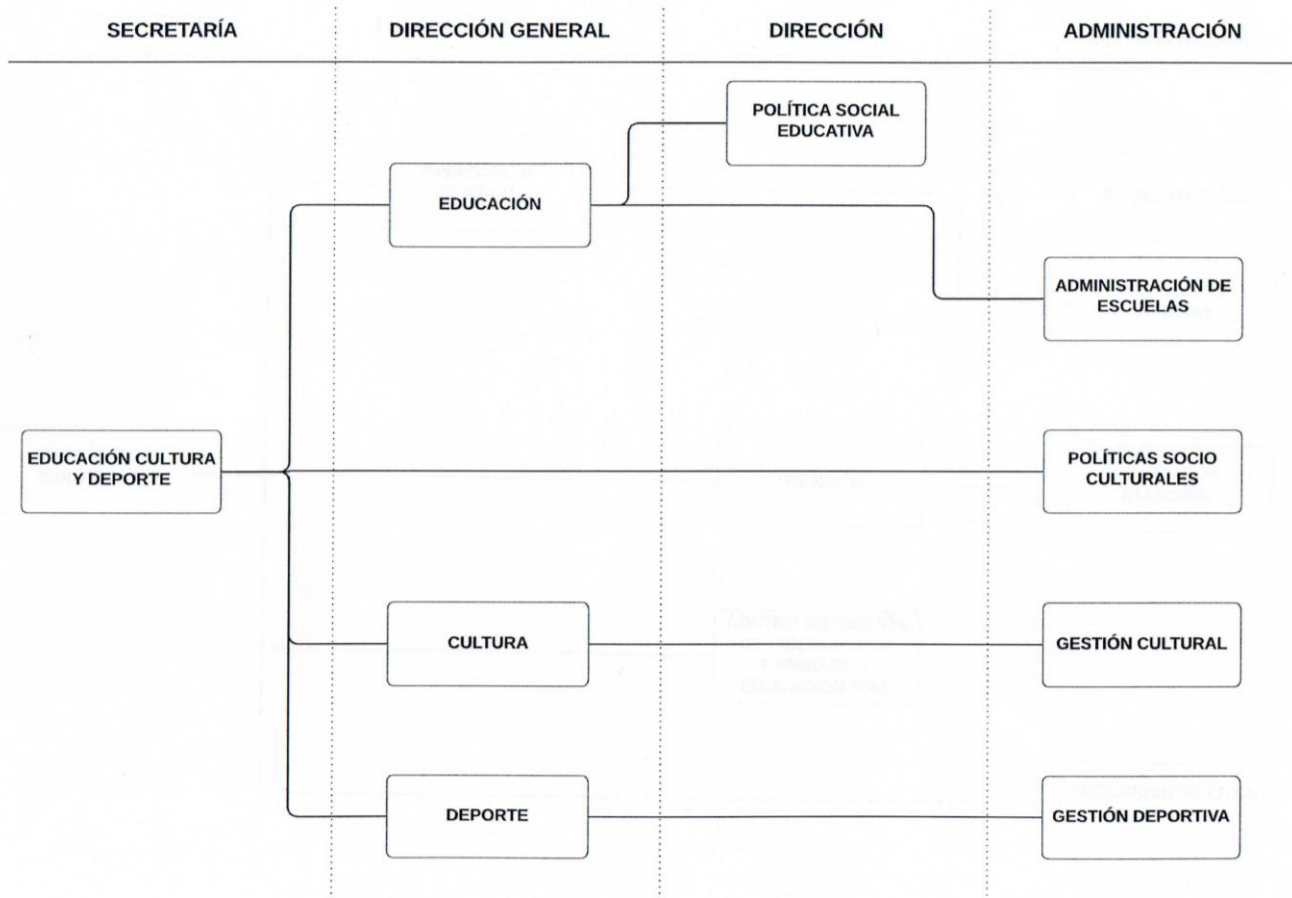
SECRETARÍA

DIRECCIÓN GENERAL

DIRECCIÓN

ADMINISTRACIÓN

POLÍTICA SOCIAL EDUCATIVA

EDUCACIÓN

ADMINISTRACIÓN DE ESCUELAS

EDUCACIÓN CULTURA Y DEPORTE

POLÍTICAS SOCIO CULTURALES

CULTURA

GESTIÓN CULTURAL

DEPORTE

GESTIÓN DEPORTIVA